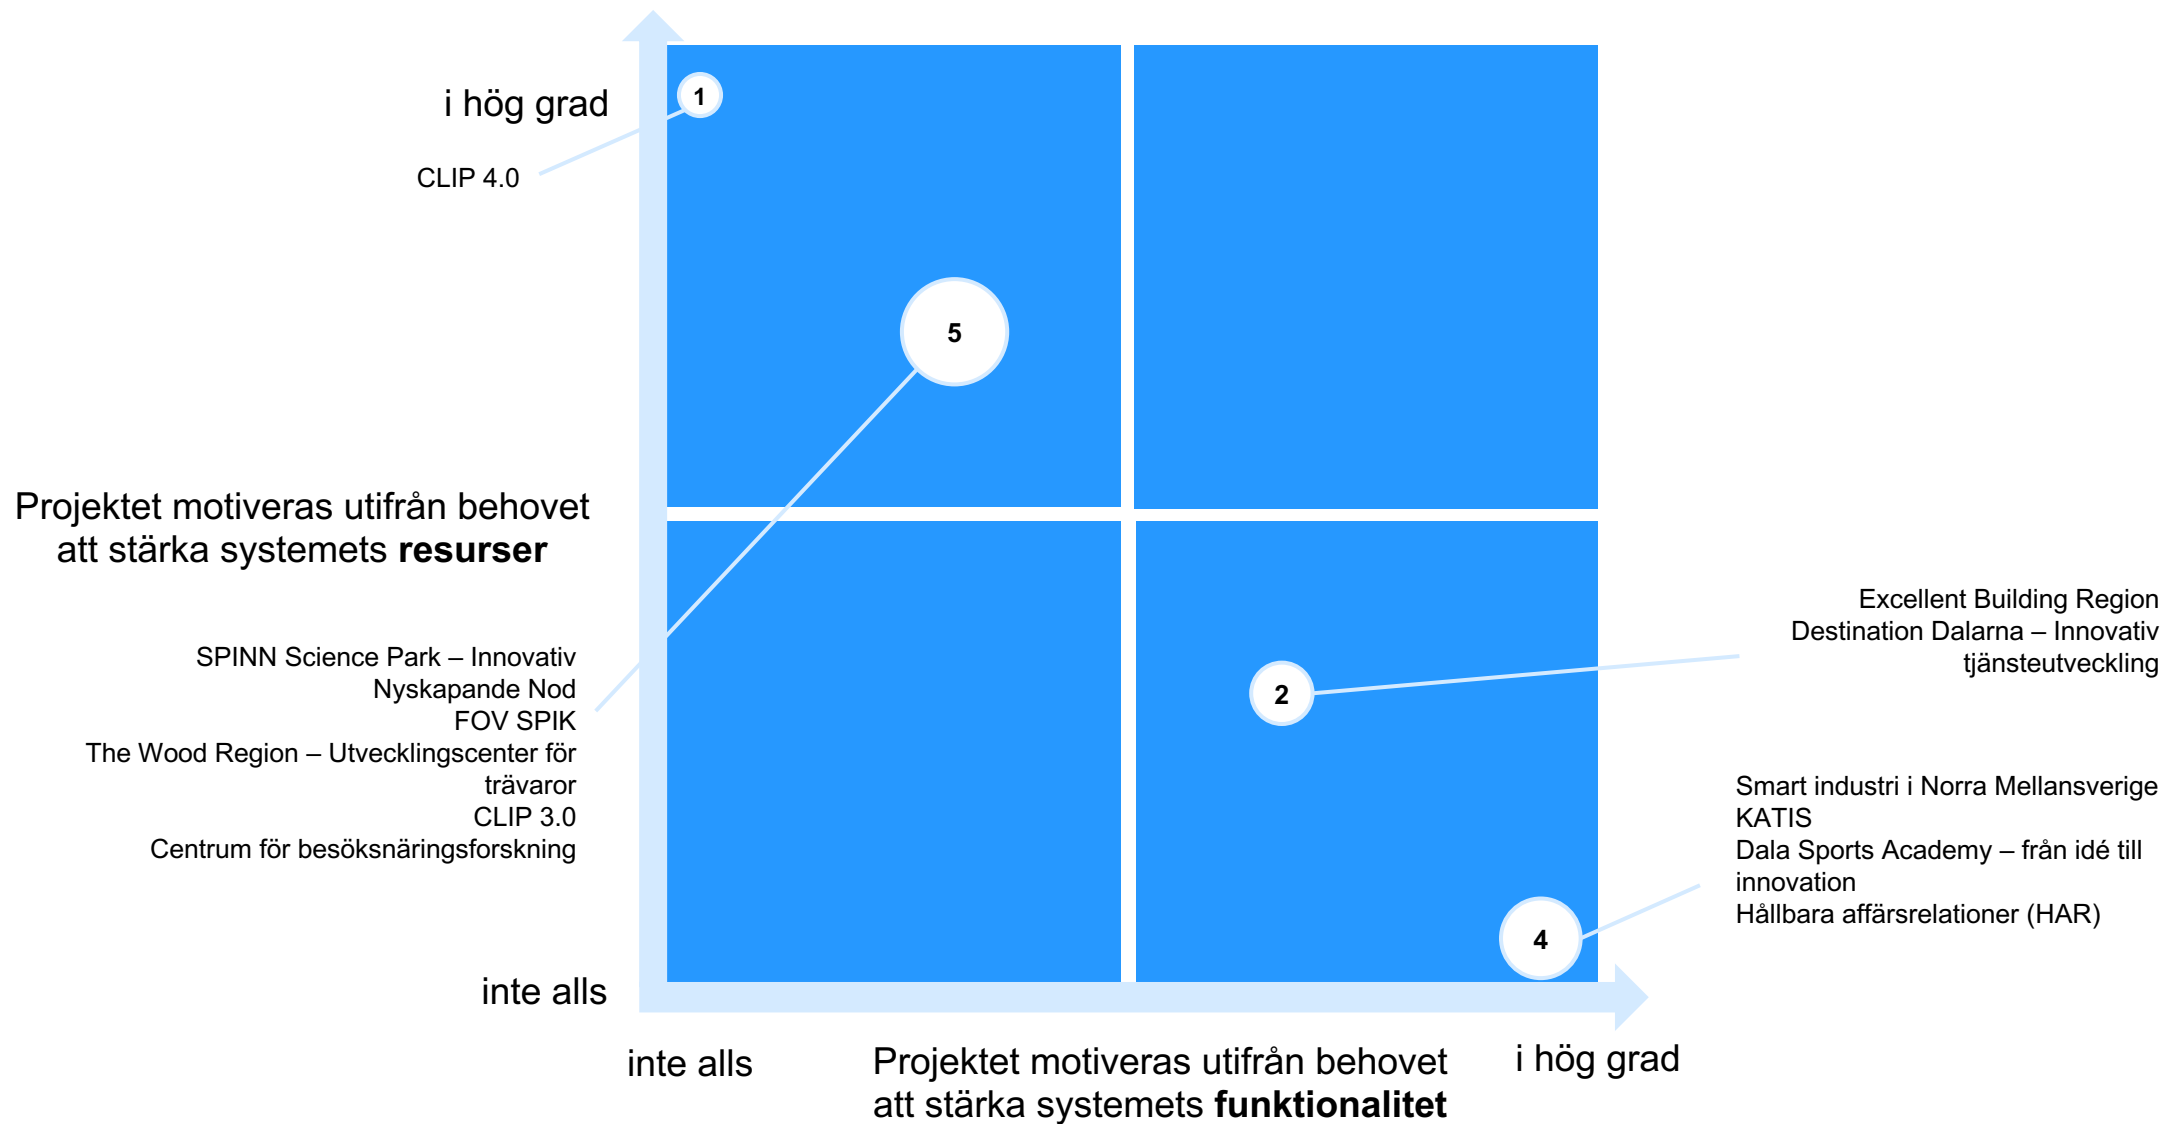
i hög grad

1

CLIP 4.0

5

Projektet motiveras utifrån behovet att stärka systemets **resurser**

Excellent Building Region
Destination Dalarna – Innovativ tjänsteutveckling

2

SPINN Science Park – Innovativ Nyskapande Nod
FOV SPIK
The Wood Region – Utvecklingscenter för trävaror
CLIP 3.0
Centrum för besöksnäringsforskning

Smart industri i Norra Mellansverige
KATIS
Dala Sports Academy – från idé till innovation
Hållbara affärsrelationer (HAR)

4

inte alls

inte alls

Projektet motiveras utifrån behovet att stärka systemets **funktionalitet**

i hög grad